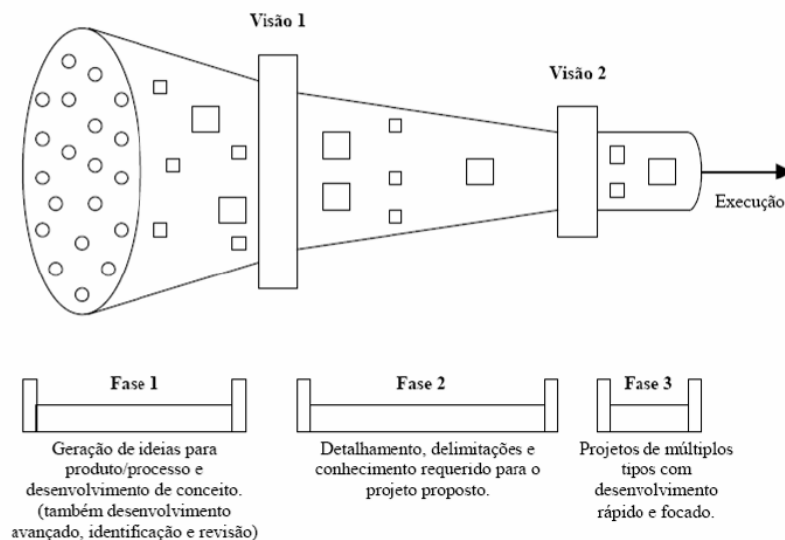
Visão 1

Visão 2

Execução

Fase 1

Geração de ideias para produto/processo e desenvolvimento de conceito. (também desenvolvimento avançado, identificação e revisão)

Fase 2

Detalhamento, delimitações e conhecimento requerido para o projeto proposto.

Fase 3

Projetos de múltiplos tipos com desenvolvimento rápido e focado.